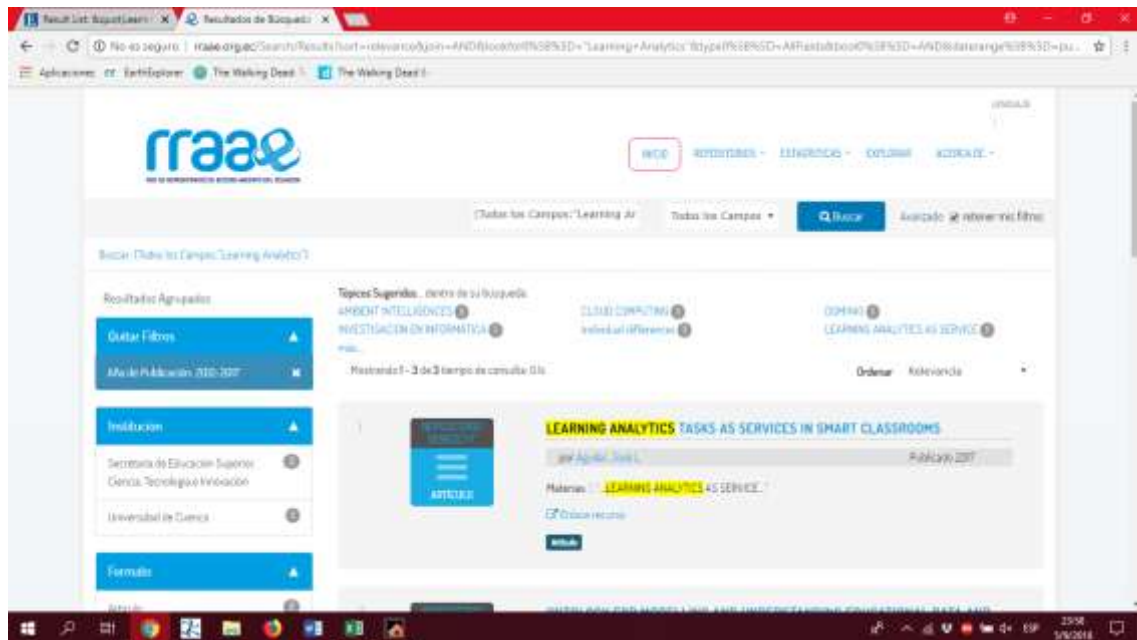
Result List: BúsquedaLearni | Resultados de Búsqueda

No es seguro | rraae.org.ec/Search/Results?sort=relevance&join=AND&bool0[]=AND&lookfor0[]=Learning+Analytics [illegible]

Aplicaciones EarthExplorer The Walking Dead The Walking Dead

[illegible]

rraae

INICIO REPOSITORIOS ESTADÍSTICAS EXPLORAR ACERCA DE

(Todos los Campos:"Learning An Todos los Campos Buscar Avanzado retener mis filtros

Buscar: (Todos los Campos:"Learning Analytics")

Resultados Agrupados

Quitar Filtros

Año de Publicación: 2010-2017

Tópicos Sugeridos dentro de su búsqueda.
AMBIENT INTELLIGENCES CLOUD COMPUTING DOMINIO
INVESTIGACION EN INFORMATICA Individual differences LEARNING ANALYTICS AS SERVICE
más...

Mostrando 1 - 3 de 3 tiempo de consulta: 0.1s

Ordenar Relevancia

Institucion

Secretaria de Educación Superior, Ciencia, Tecnología e Innovación

Universidad de Cuenca

Formato

Artículo

1

ARTÍCULO

LEARNING ANALYTICS TASKS AS SERVICES IN SMART CLASSROOMS

por Aguilar, José L. Publicado 2017

Materias: "... LEARNING ANALYTICS AS SERVICE..."

Enlace recurso

Artículo

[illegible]

23:58 5/9/2018